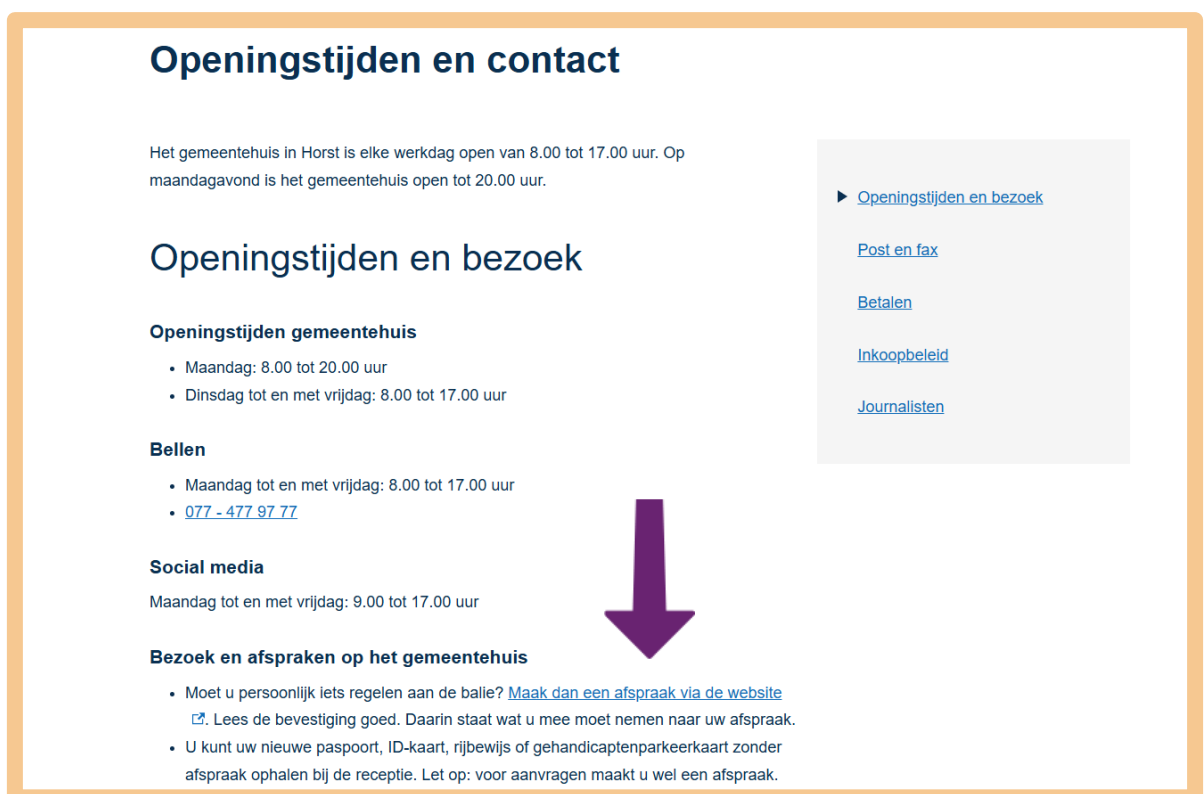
# Openingstijden en contact

Het gemeentehuis in Horst is elke werkdag open van 8.00 tot 17.00 uur. Op maandagavond is het gemeentehuis open tot 20.00 uur.

## Openingstijden en bezoek

### Openingstijden gemeentehuis

- Maandag: 8.00 tot 20.00 uur
- Dinsdag tot en met vrijdag: 8.00 tot 17.00 uur

### Bellen

- Maandag tot en met vrijdag: 8.00 tot 17.00 uur
- 077 - 477 97 77

### Social media

Maandag tot en met vrijdag: 9.00 tot 17.00 uur

### Bezoek en afspraken op het gemeentehuis

- Moet u persoonlijk iets regelen aan de balie? Maak dan een afspraak via de website. Lees de bevestiging goed. Daarin staat wat u mee moet nemen naar uw afspraak.
- U kunt uw nieuwe paspoort, ID-kaart, rijbewijs of gehandicaptenparkeerkaart zonder afspraak ophalen bij de receptie. Let op: voor aanvragen maakt u wel een afspraak.

- Openingstijden en bezoek
- Post en fax
- Betalen
- Inkoopbeleid
- Journalisten